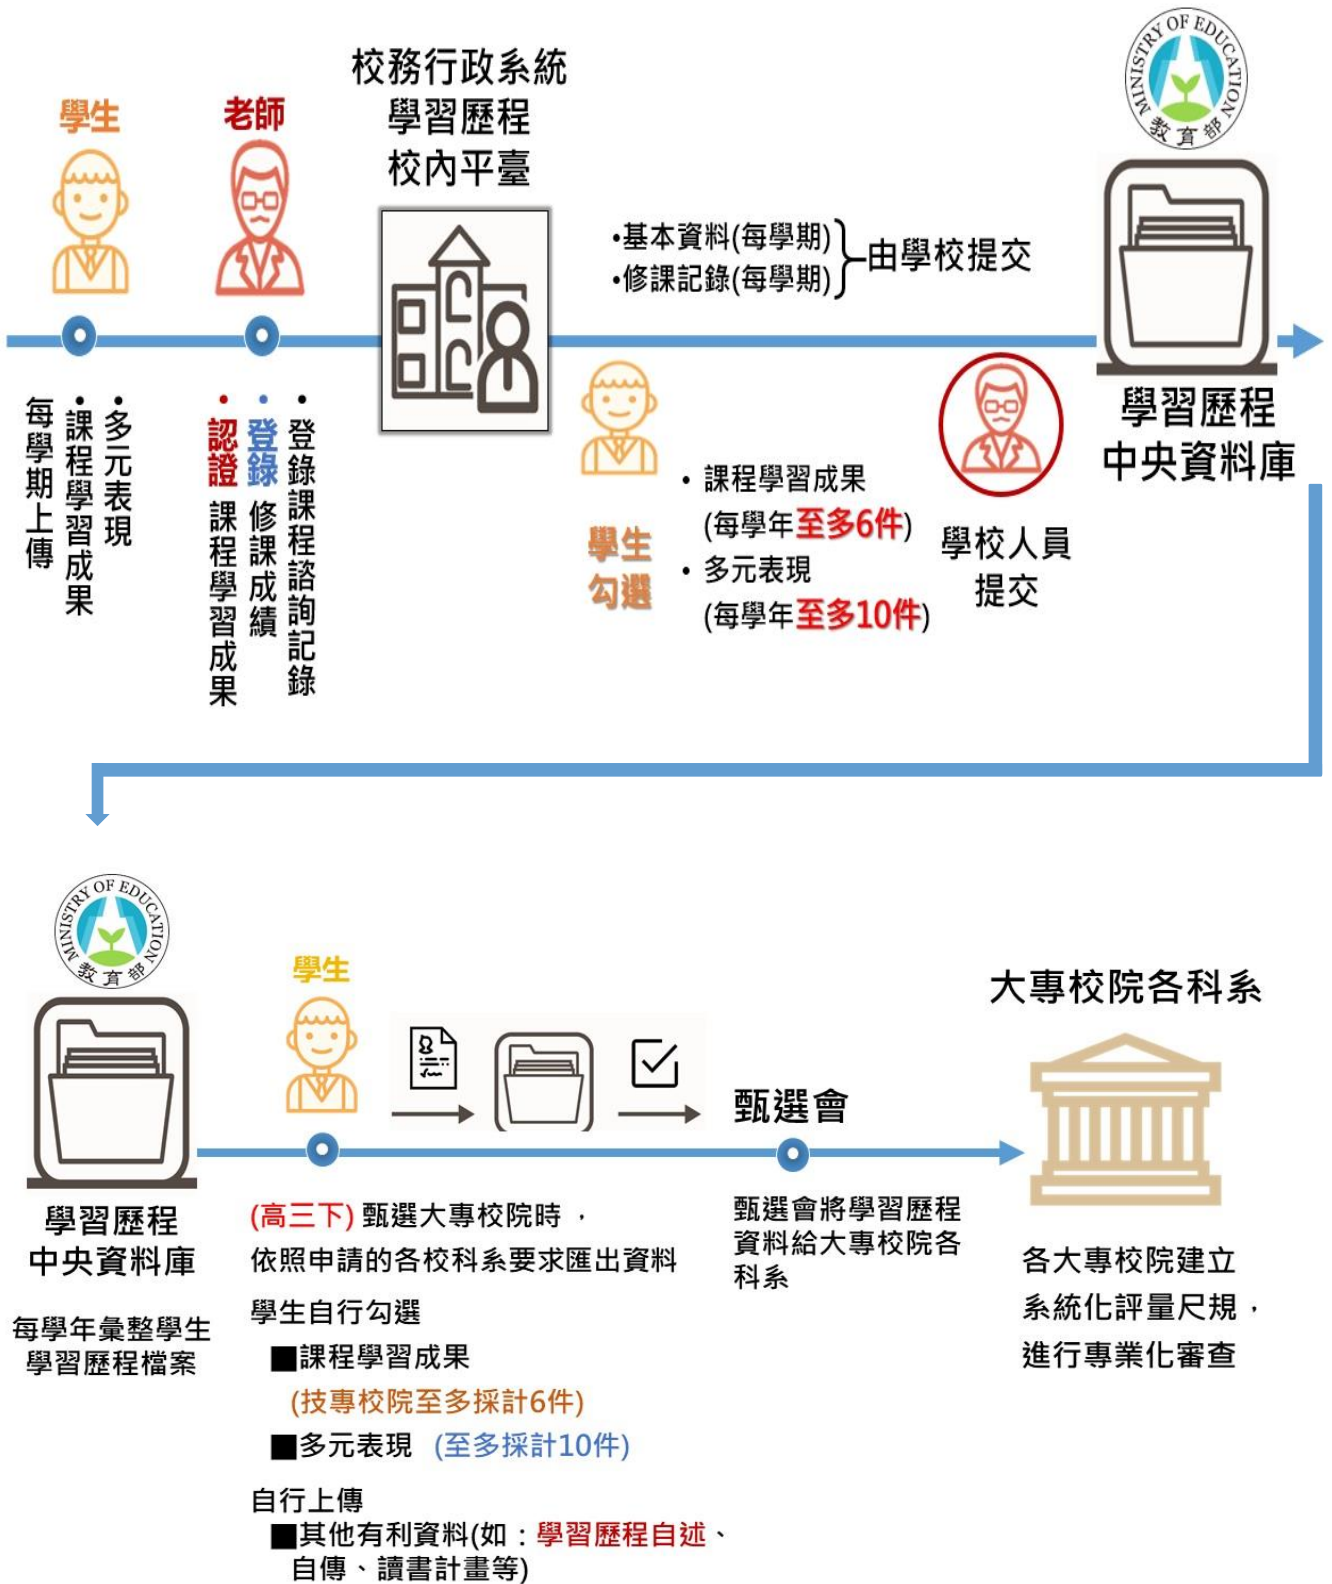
學生

老師

校務行政系統
學習歷程
校內平臺

MINISTRY OF EDUCATION
教育部

•多元表現
•課程學習成果
每學期上傳

•登錄課程諮詢記錄
•登錄修課成績
•認證課程學習成果

•基本資料(每學期)
•修課記錄(每學期)
由學校提交

學習歷程
中央資料庫

學生勾選

• 課程學習成果
(每學年至多6件)
• 多元表現
(每學年至多10件)

學校人員提交

MINISTRY OF EDUCATION
教育部

學生

大專校院各科系

甄選會

學習歷程
中央資料庫

每學年彙整學生學習歷程檔案

(高三下) 甄選大專校院時，
依照申請的各校科系要求匯出資料
學生自行勾選
■課程學習成果
(技專校院至多採計6件)
■多元表現 (至多採計10件)
自行上傳
■其他有利資料(如：學習歷程自述、自傳、讀書計畫等)

甄選會將學習歷程資料給大專校院各科系

各大專校院建立系統化評量尺規，進行專業化審查